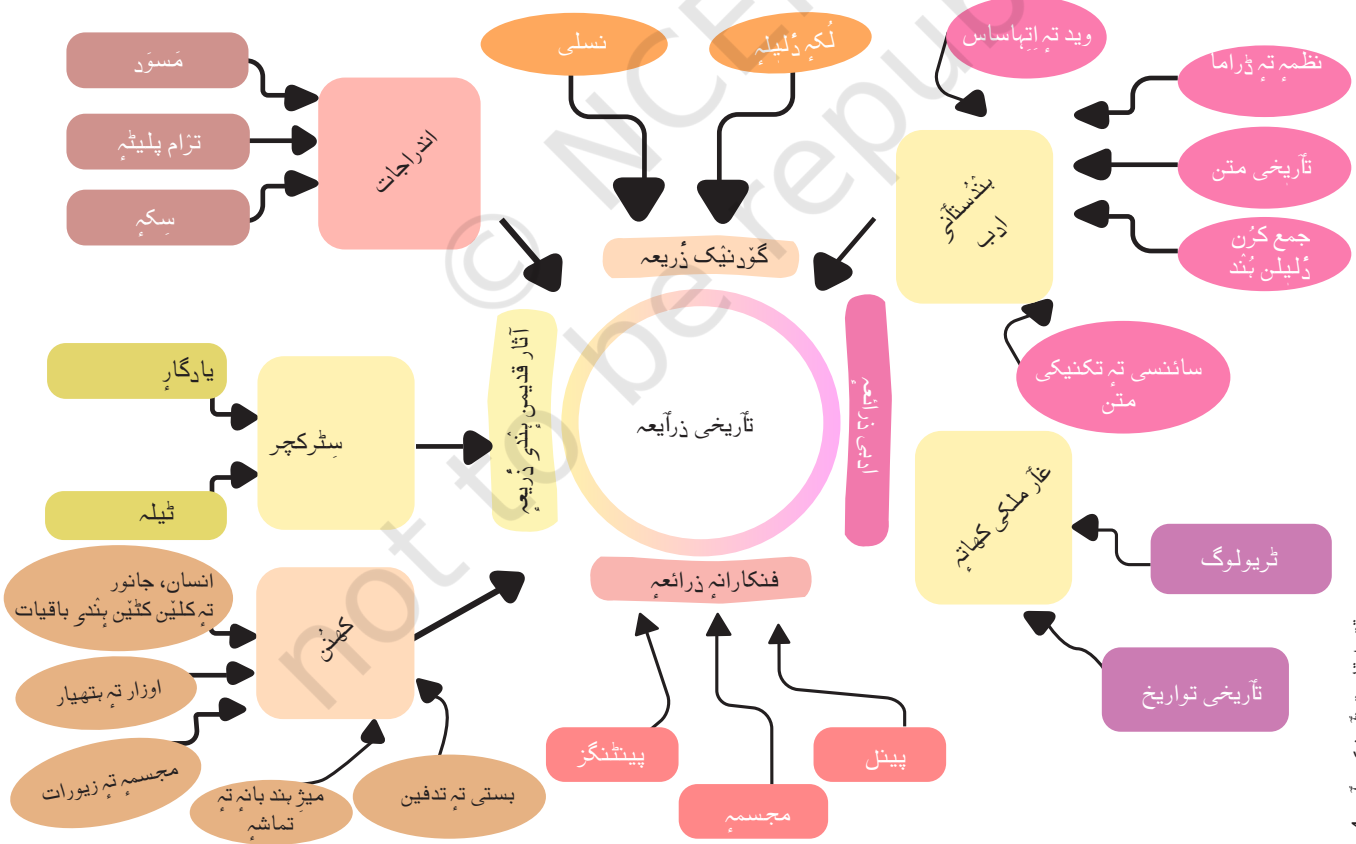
نسلی

لُکہٕ دٔلیلہٕ

ویدتہٕ اِتہاساس

نظمہٕ تہٕ ڈراما

تأریخی متن

جمع کرُن دٔلیلن ہُند

سائنسی تہٕ تکنیکی متن

مَسوَد

ترٛام پلیٹہٕ

سِکہٕ

اندراجات

گۄرنیٛک ذٕریعہٕ

ہِنٛدُستٲنی ادب

ادبی ذرائعہٕ

آثار قدیمن ہٕنٛدی ذٕریعہٕ

تأریخی ذرأیعہٕ

یادگار

سِٹرکچر

ٹیلہ

غٲر ملکی کہانہٕ

ٹریولوگ

تأریخی تواریخ

فنکارانہٕ ذرائعہٕ

انسان، جانور تہٕ کلیٚن کٹیٚن ہٕنٛدی باقیات

کھٕنُن

اوزار تہٕ ہتھیار

مجسمہٕ تہٕ زیورات

میژ بند بانہٕ تہٕ تماشہٕ

بستی تہٕ تدفین

پینٹنگز

مجسمہٕ

پینل

© NCERT
not to be republished